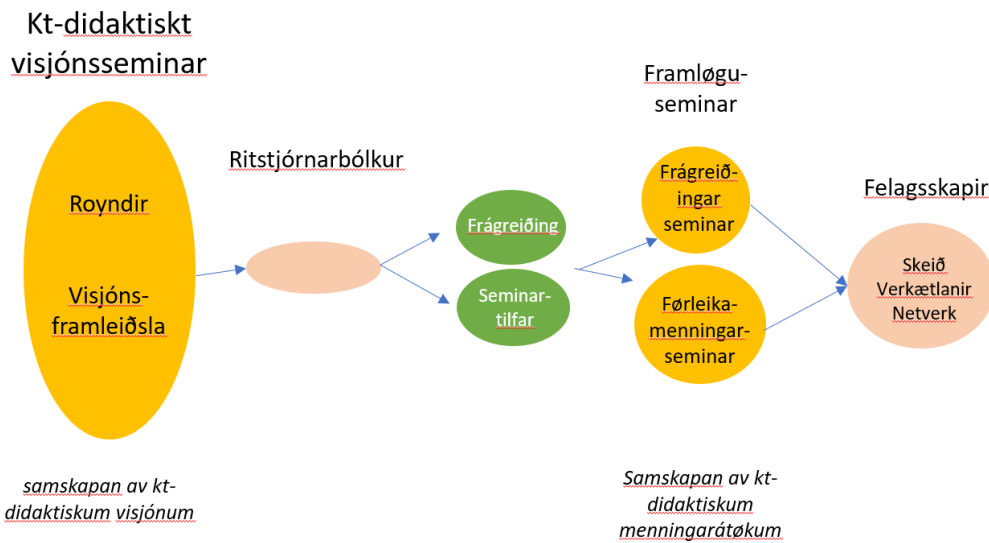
Kt-didaktiskt visjónsseminar

Royndir

Visjóns-framleiðsla

samskapan av kt-didaktiskum visjónum

Ritstjórnarbólkur

Frágreiðing

Seminar-tilfar

Framløgu-seminar

Frágreið-ingar seminar

Førleika-menningar-seminar

Samskapan av kt-didaktiskum menningarátøkum

Felagsskapir

Skeið Verkætlanir Netverk